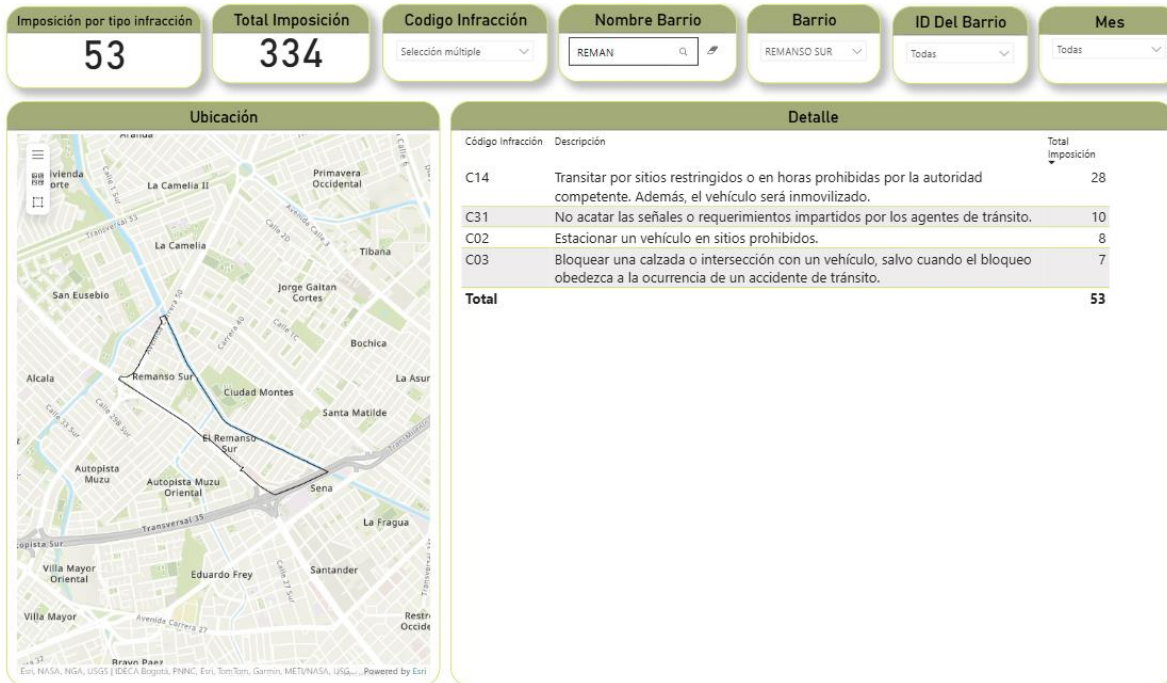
Imposición por tipo infracción
53

Total Imposición
334

Codigo Infracción
Selección múltiple

Nombre Barrio
REMAN

Barrio
REMANSO SUR

ID Del Barrio
Todas

Mes
Todas

Ubicación

Aranda
Calle 6
Vivienda Norte
Calle 31 Sur
La Camelia II
Primavera Occidental
Transversal 53
Avenida Calle 3
Calle 2D
La Camelia
Tibana
Jorge Gaitan Cortes
San Eusebio
Avenida Carrera 50
Carrera 40
Calle 1C
Bochica
Alcala
Remanso Sur
Ciudad Montes
La Asur
Calle 26B Sur
Calle 33 Sur
Santa Matilde
El Remanso Sur
Transmilenio
Autopista Muzu
Autopista Muzu Oriental
Sena
Transversal 35
La Fragua
Autopista Sur
Villa Mayor Oriental
Eduardo Frey
Calle 27 Sur
Santander
Transversal
Villa Mayor
Avenida Carrera 27
Restr Occide
Bravo Paez
Esri, NASA, NGA, USGS | IDECA Bogotá, PNNC, Esri, TomTom, Garmin, METI/NASA, USG... Powered by Esri

Detalle

| Código Infracción | Descripción | Total Imposición |
|---|---|---|
| C14 | Transitar por sitios restringidos o en horas prohibidas por la autoridad competente. Además, el vehículo será inmovilizado. | 28 |
| C31 | No acatar las señales o requerimientos impartidos por los agentes de tránsito. | 10 |
| C02 | Estacionar un vehículo en sitios prohibidos. | 8 |
| C03 | Bloquear una calzada o intersección con un vehículo, salvo cuando el bloqueo obedezca a la ocurrencia de un accidente de tránsito. | 7 |
| Total | | 53 |